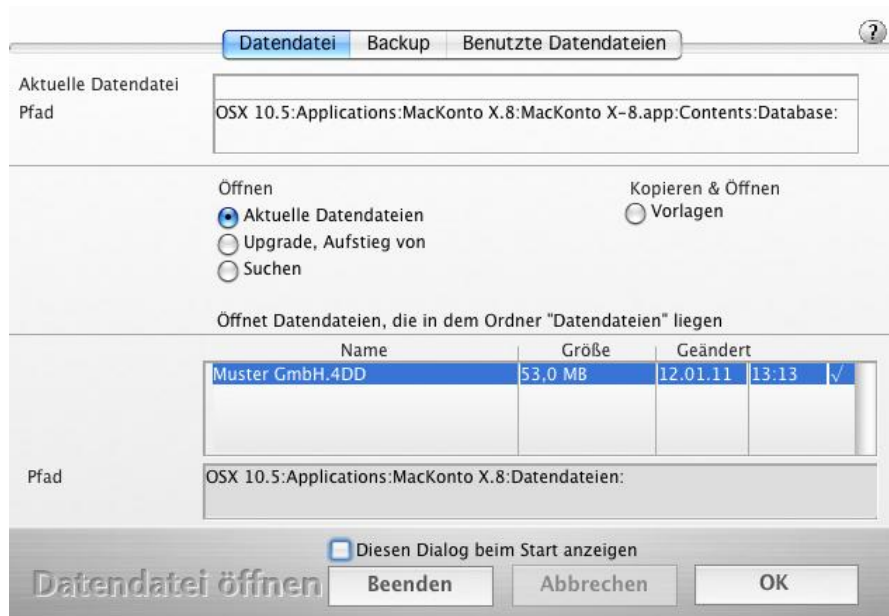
?

Datendatei | Backup | Benutzte Datendateien

Aktuelle Datendatei
Pfad

OSX 10.5:Applications:MacKonto X.8:MacKonto X-8.app:Contents:Database:

Öffnen
Aktuelle Datendateien
Upgrade, Aufstieg von
Suchen

Kopieren & Öffnen
Vorlagen

Öffnet Datendateien, die in dem Ordner "Datendateien" liegen

| Name | Größe | Geändert | | |
|---|---|---|---|---|
| Muster GmbH.4DD | 53,0 MB | 12.01.11 | 13:13 | √ |

Pfad

OSX 10.5:Applications:MacKonto X.8:Datendateien:

Diesen Dialog beim Start anzeigen

Datendatei öffnen
Beenden
Abbrechen
OK